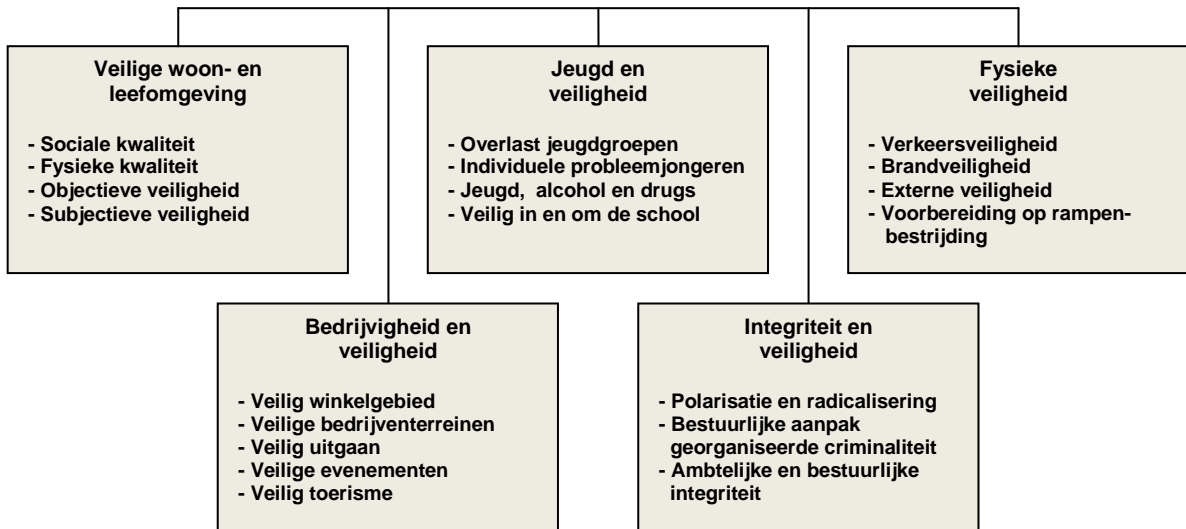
Veilige woon- en leefomgeving

- Sociale kwaliteit
- Fysieke kwaliteit
- Objectieve veiligheid
- Subjectieve veiligheid

Jeugd en veiligheid

- Overlast jeugdgroepen
- Individuele probleemjongeren
- Jeugd, alcohol en drugs
- Veilig in en om de school

Fysieke veiligheid

- Verkeersveiligheid
- Brandveiligheid
- Externe veiligheid
- Voorbereiding op rampenbestrijding

Bedrijvigheid en veiligheid

- Veilig winkelgebied
- Veilige bedrijventerreinen
- Veilig uitgaan
- Veilige evenementen
- Veilig toerisme

Integriteit en veiligheid

- Polarisatie en radicalisering
- Bestuurlijke aanpak georganiseerde criminaliteit
- Ambtelijke en bestuurlijke integriteit